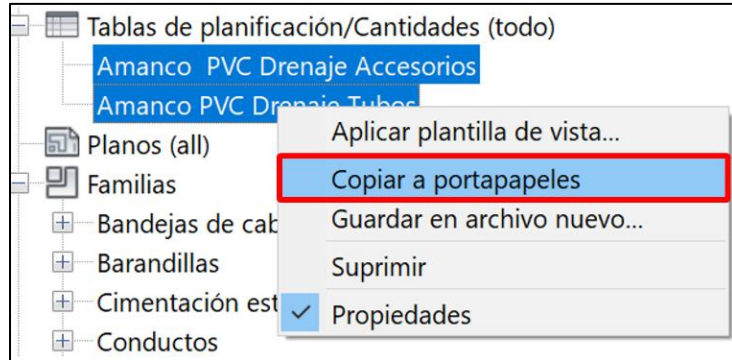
Tablas de planificación/Cantidades (todo)
Amanco  PVC Drenaje Accesorios
Amanco PVC Drenaje Tubos
Planos (all)
Familias
Bandejas de cab
Barandillas
Cimentación est
Conductos

Aplicar plantilla de vista...
Copiar a portapapeles
Guardar en archivo nuevo...
Suprimir
Propiedades